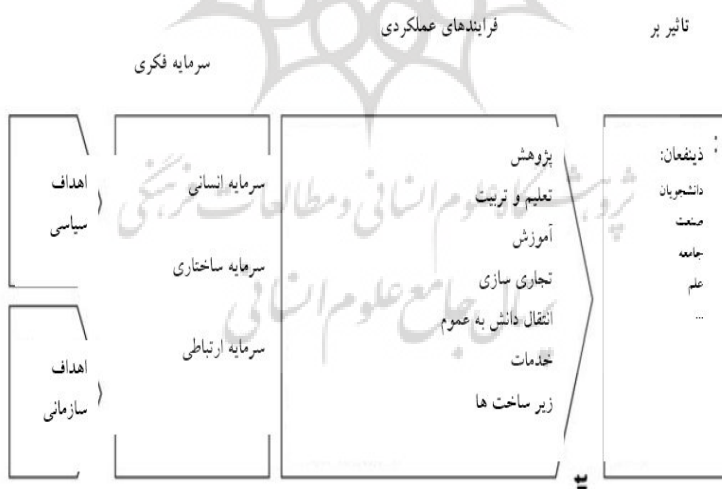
تاثیر بر

فرایندهای عملکردی

سرمایه فکری

ذینفعان:
دانشجویان
صنعت
جامعه
علم
...

پژوهش
تعلیم و تربیت
آموزش
تجاری سازی
انتقال دانش به عموم
خدمات
زیر ساخت ها

سرمایه انسانی
سرمایه ساختاری
سرمایه ارتباطی

اهداف
سیاسی

اهداف
سازمانی

پژوهشگاه علوم انسانی و مطالعات فرهنگی
پرتال جامع علوم انسانی